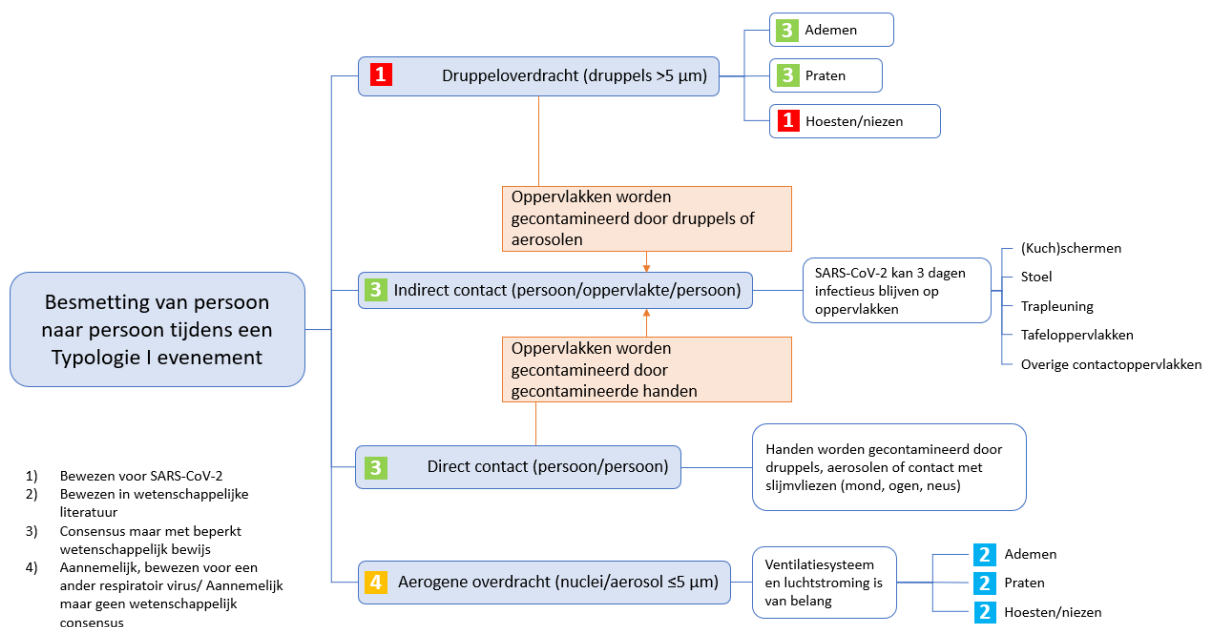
Besmetting van persoon naar persoon tijdens een Typologie I evenement

1 Druppeloverdracht (druppels >5 µm)

3 Ademen

3 Praten

1 Hoesten/niezen

Oppervlakken worden gecontamineerd door druppels of aerosolen

3 Indirect contact (persoon/oppervlakte/persoon)

SARS-CoV-2 kan 3 dagen infectieus blijven op oppervlakken

(Kuch)schermen

Stoel

Trapleuning

Tafeloppervlakken

Overige contactoppervlakken

Oppervlakken worden gecontamineerd door gecontamineerde handen

3 Direct contact (persoon/persoon)

Handen worden gecontamineerd door druppels, aerosolen of contact met slijmvliezen (mond, ogen, neus)

4 Aerogene overdracht (nuclei/aerosol ≤5 µm)

Ventilatiesysteem en luchtstroming is van belang

2 Ademen

2 Praten

2 Hoesten/niezen

1) Bewezen voor SARS-CoV-2
2) Bewezen in wetenschappelijke literatuur
3) Consensus maar met beperkt wetenschappelijk bewijs
4) Aannemelijk, bewezen voor een ander respiratoir virus/ Aannemelijk maar geen wetenschappelijk consensus